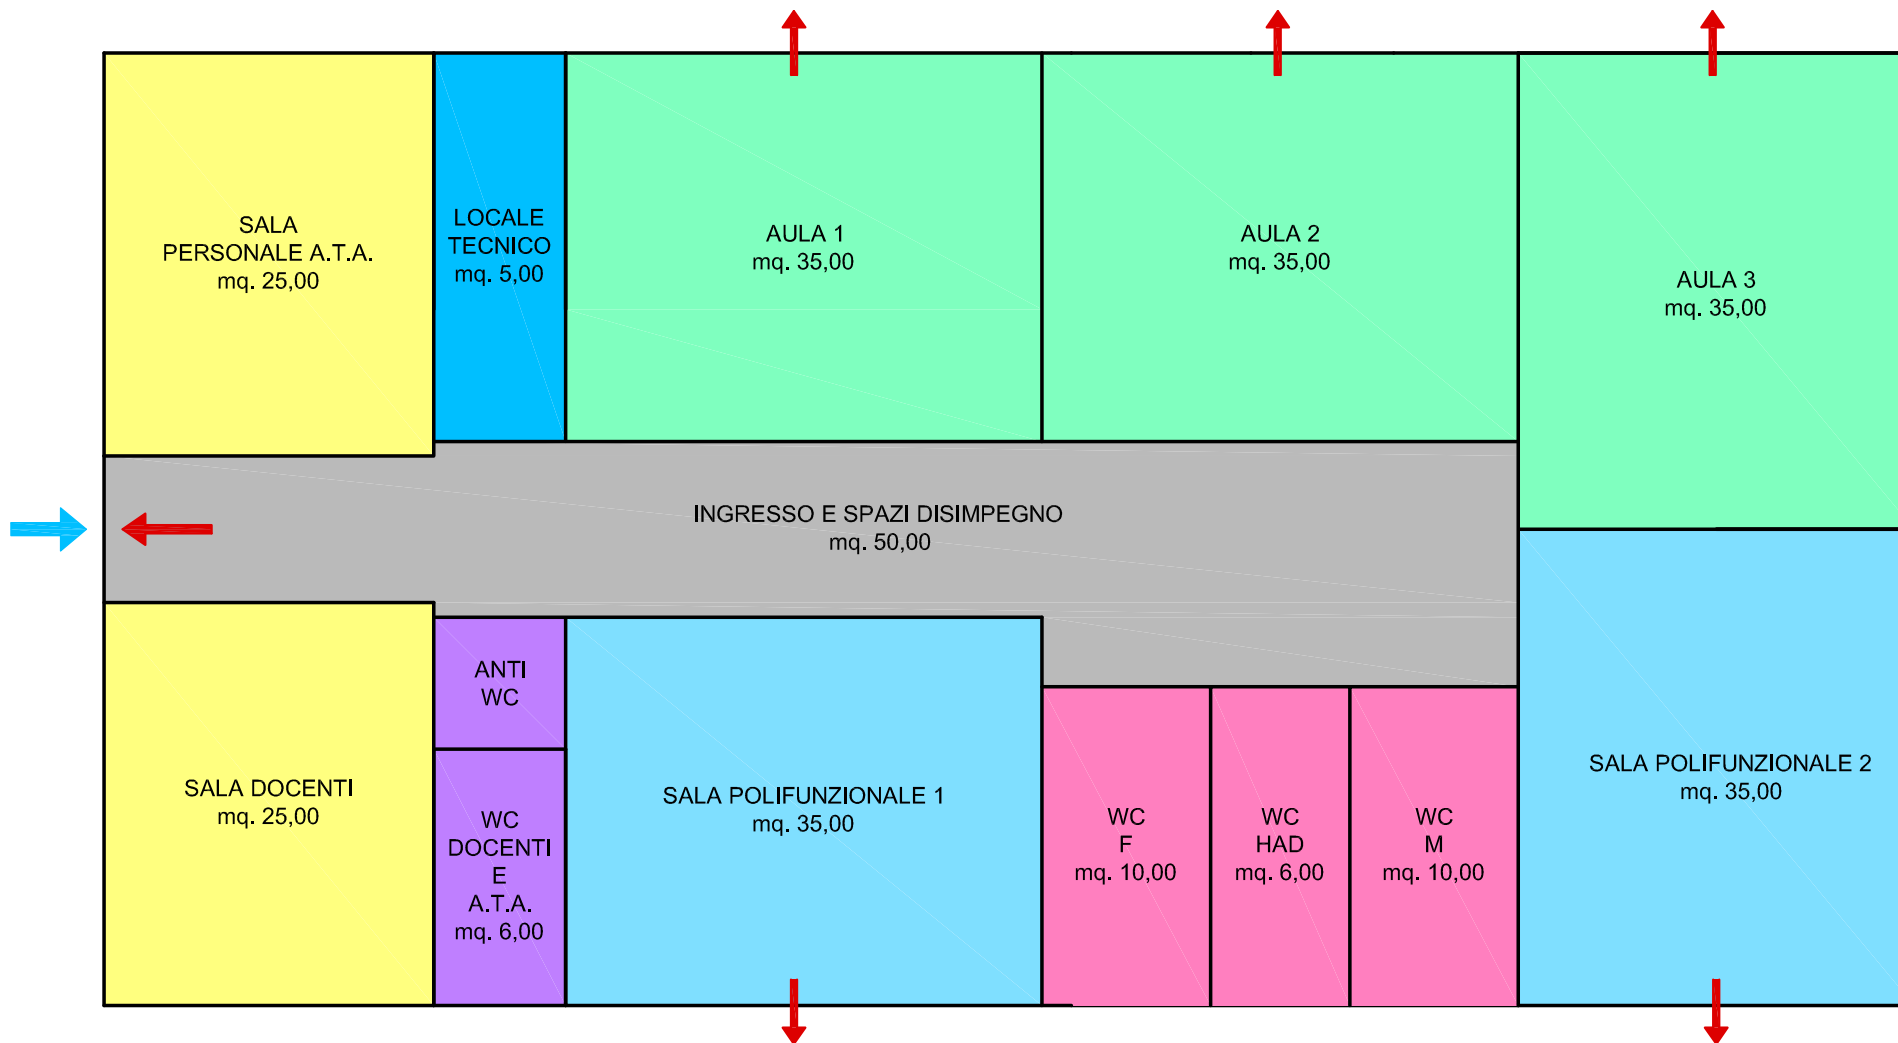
SALA PERSONALE A.T.A.
mq. 25,00

LOCALE TECNICO
mq. 5,00

AULA 1
mq. 35,00

AULA 2
mq. 35,00

AULA 3
mq. 35,00

INGRESSO E SPAZI DISIMPEGNO
mq. 50,00

SALA DOCENTI
mq. 25,00

ANTI WC

WC DOCENTI E A.T.A.
mq. 6,00

SALA POLIFUNZIONALE 1
mq. 35,00

WC F
mq. 10,00

WC HAD
mq. 6,00

WC M
mq. 10,00

SALA POLIFUNZIONALE 2
mq. 35,00